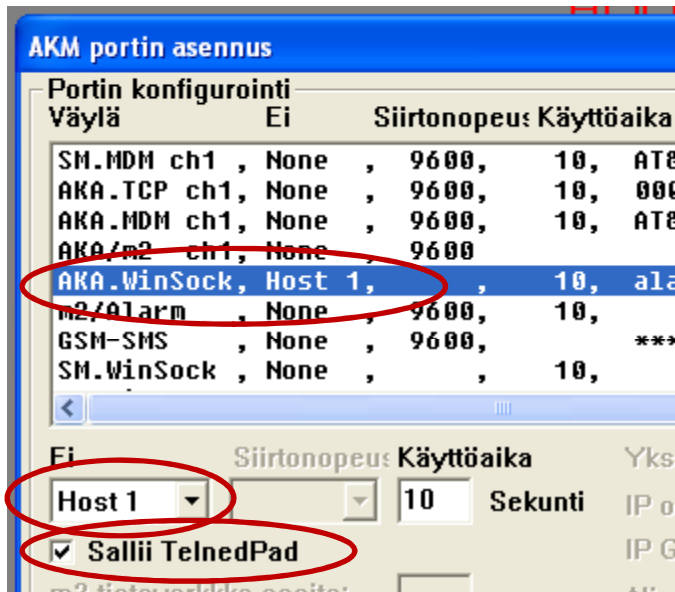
AKM portin asennus

Portin konfigurointi

| Väylä | Ei | Siirtonopeus | Käyttöaika | |
|---|---|---|---|---|
| SM.MDM ch1 , | None , | 9600, | 10, | AT8 |
| AKA.TCP ch1, | None , | 9600, | 10, | 000 |
| AKA.MDM ch1, | None , | 9600, | 10, | AT8 |
| AKA/m2 ch1, | None , | 9600 | | |
| AKA.WinSock, | Host 1, | , | 10, | ala |
| m2/Alarm , | None , | 9600, | 10, | |
| GSM-SMS , | None , | 9600, | | *** |
| SM.WinSock , | None , | , | 10, | |

Ei
Host 1
Siirtonopeus
Käyttöaika
10
Sekunti
Yks
IP o
IP G
Sallii TelnedPad
m2 tietoverkko osoite: